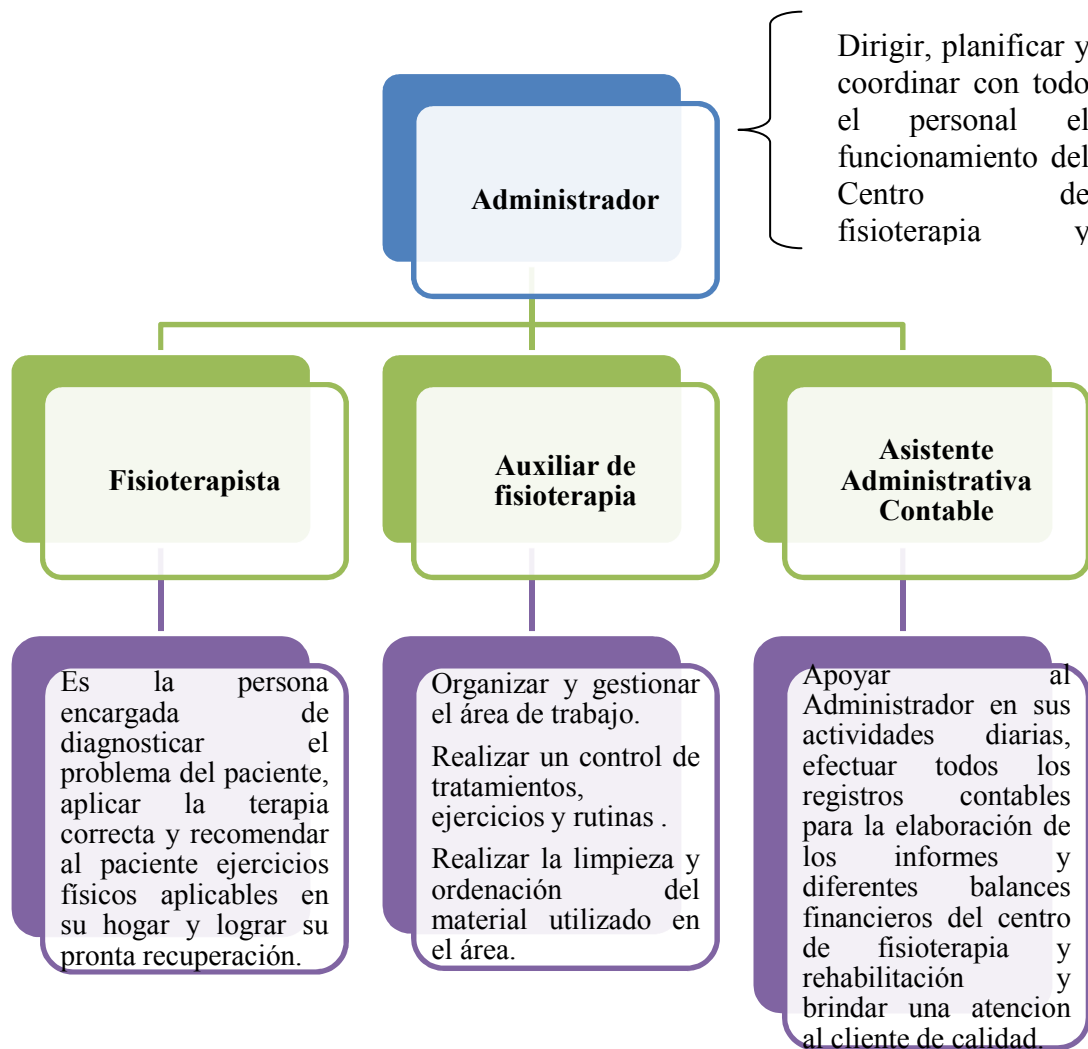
Administrador

Dirigir, planificar y coordinar con todo el personal el funcionamiento del Centro de fisioterapia y

Fisioterapista

Auxiliar de fisioterapia

Asistente Administrativa Contable

Es la persona encargada de diagnosticar el problema del paciente, aplicar la terapia correcta y recomendar al paciente ejercicios físicos aplicables en su hogar y lograr su pronta recuperación.

Organizar y gestionar el área de trabajo.

Realizar un control de tratamientos, ejercicios y rutinas .

Realizar la limpieza y ordenación del material utilizado en el área.

Apoyar al Administrador en sus actividades diarias, efectuar todos los registros contables para la elaboración de los informes y diferentes balances financieros del centro de fisioterapia y rehabilitación y brindar una atencion al cliente de calidad.